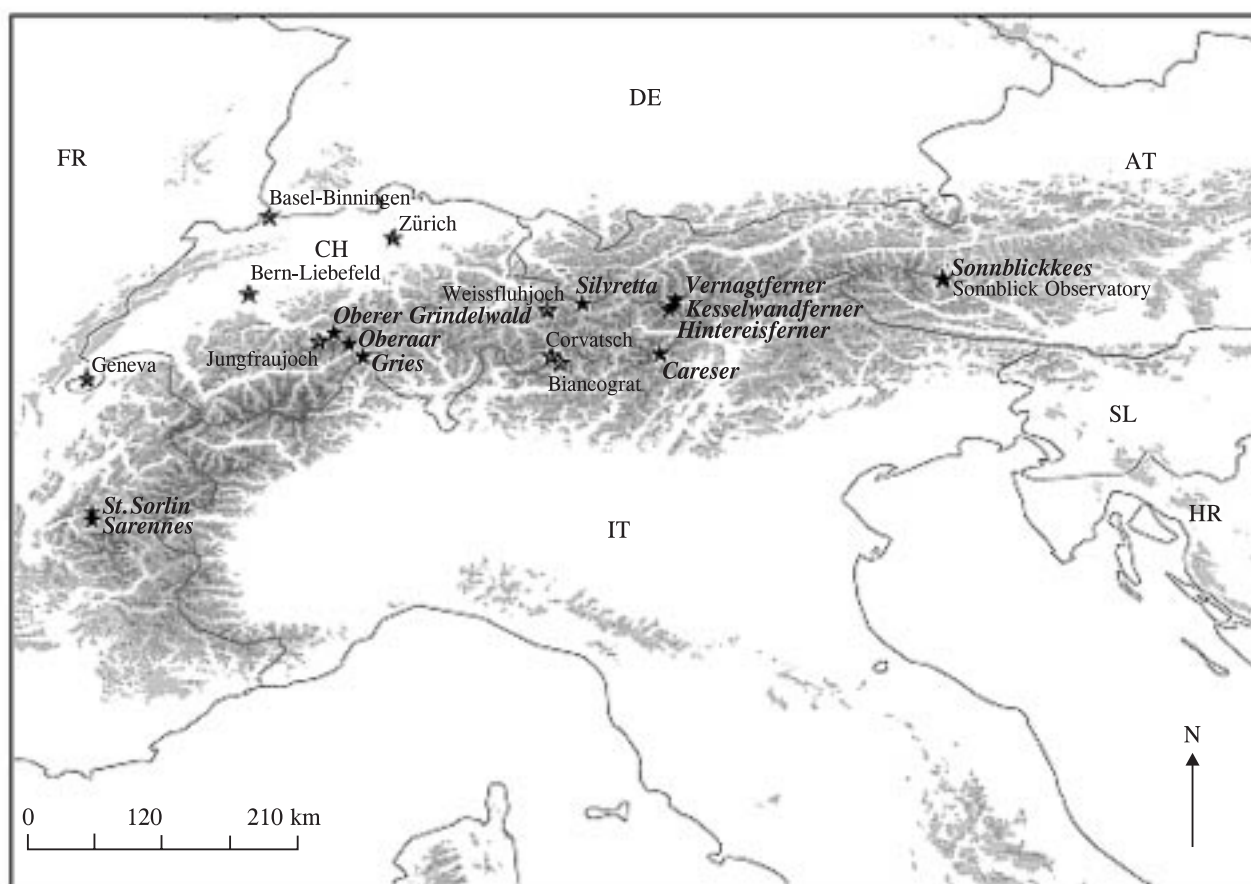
DE

FR

AT

Basel-Binningen

Zürich

CH

Bern-Liebefeld

Weissfluhjoch

Silvretta

Vernagtferner

Kesselwandferner

Hintereisferner

Sonnblickkees

Sonnblick Observatory

Oberer Grindelwald

Oberaar

Gries

Jungfraujoch

Corvatsch

Biancograt

Careser

Geneva

SL

St.Sorlin

Sarennes

IT

HR

N

0

120

210 km